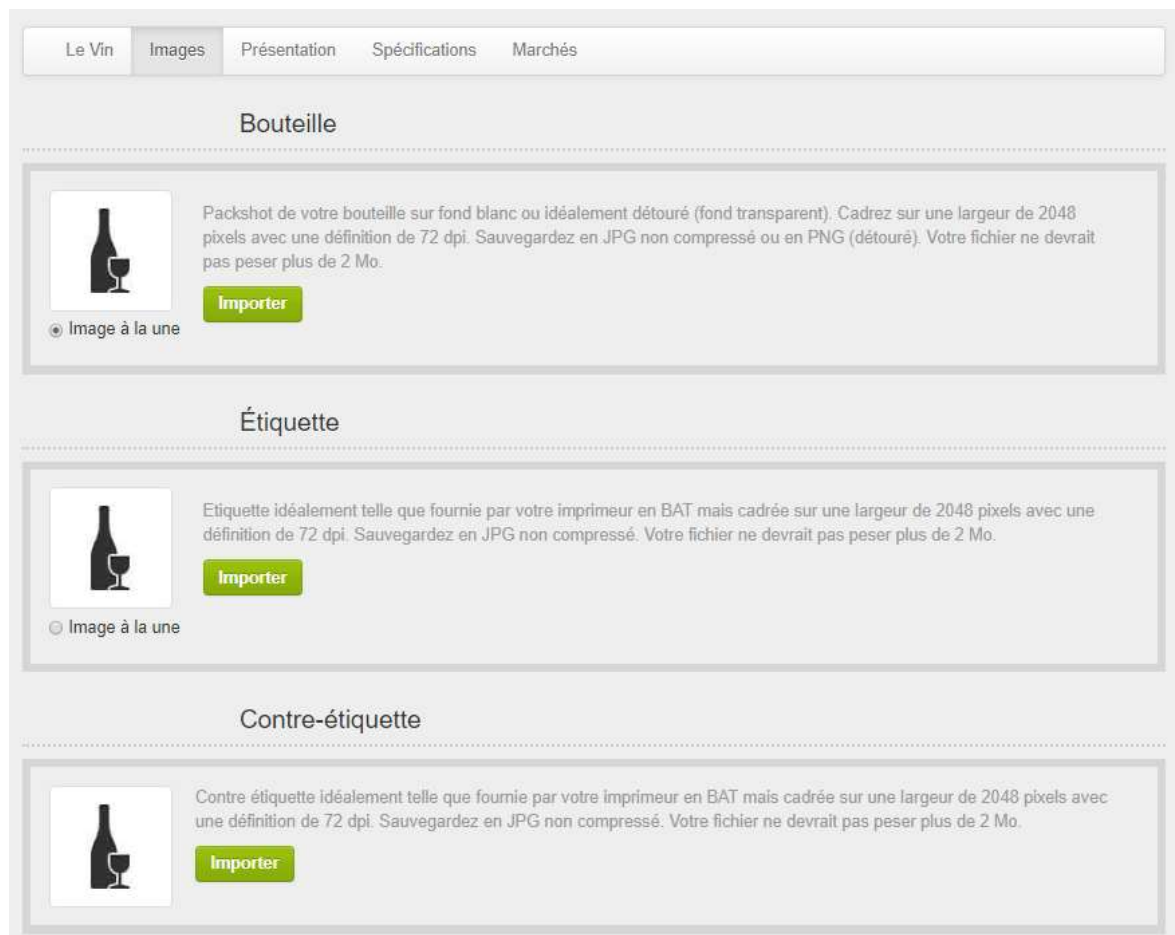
Le Vin Images Présentation Spécifications Marchés

Bouteille

Packshot de votre bouteille sur fond blanc ou idéalement détouré (fond transparent). Cadrez sur une largeur de 2048 pixels avec une définition de 72 dpi. Sauvegardez en JPG non compressé ou en PNG (détouré). Votre fichier ne devrait pas peser plus de 2 Mo.

Importer

Image à la une

Étiquette

Etiquette idéalement telle que fournie par votre imprimeur en BAT mais cadrée sur une largeur de 2048 pixels avec une définition de 72 dpi. Sauvegardez en JPG non compressé. Votre fichier ne devrait pas peser plus de 2 Mo.

Importer

Image à la une

Contre-étiquette

Contre étiquette idéalement telle que fournie par votre imprimeur en BAT mais cadrée sur une largeur de 2048 pixels avec une définition de 72 dpi. Sauvegardez en JPG non compressé. Votre fichier ne devrait pas peser plus de 2 Mo.

Importer